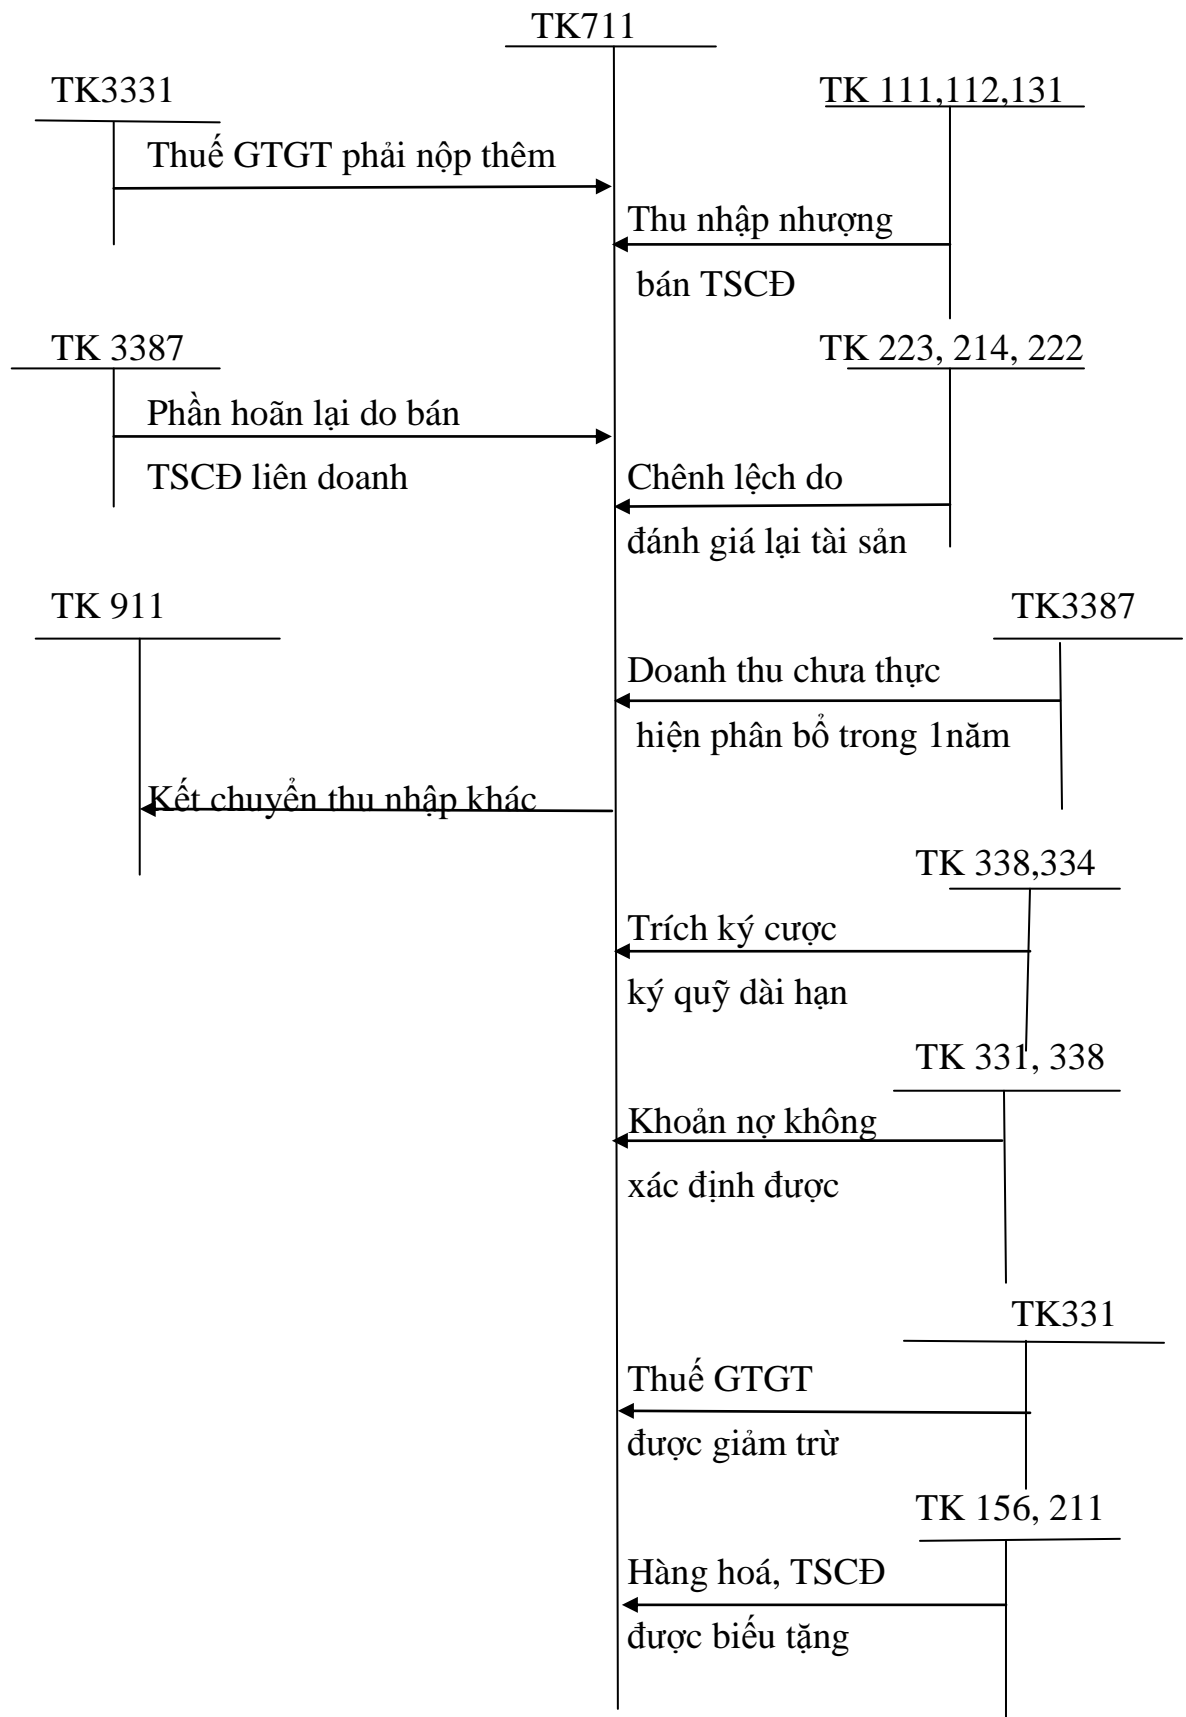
TK711

TK3331

TK 111,112,131

Thuế GTGT phải nộp thêm

Thu nhập nhượng bán TSCĐ

TK 3387

TK 223, 214, 222

Phần hoãn lại do bán TSCĐ liên doanh

Chênh lệch do đánh giá lại tài sản

TK 911

TK3387

Doanh thu chưa thực hiện phân bổ trong 1năm

Kết chuyển thu nhập khác

TK 338,334

Trích ký cược ký quỹ dài hạn

TK 331, 338

Khoản nợ không xác định được

TK331

Thuế GTGT được giảm trừ

TK 156, 211

Hàng hoá, TSCĐ được biếu tặng